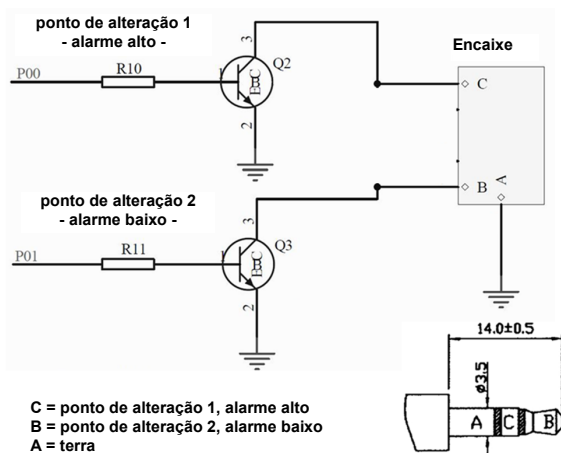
ponto de alteração 1
- alarme alto -

P00
R10
1
3
Q2
BEC
2

Encaixe
C
B
A

ponto de alteração 2
- alarme baixo -

P01
R11
1
3
Q3
BEC
2

14.0±0.5
ø3.5
A
C
B

C = ponto de alteração 1, alarme alto
B = ponto de alteração 2, alarme baixo
A = terra